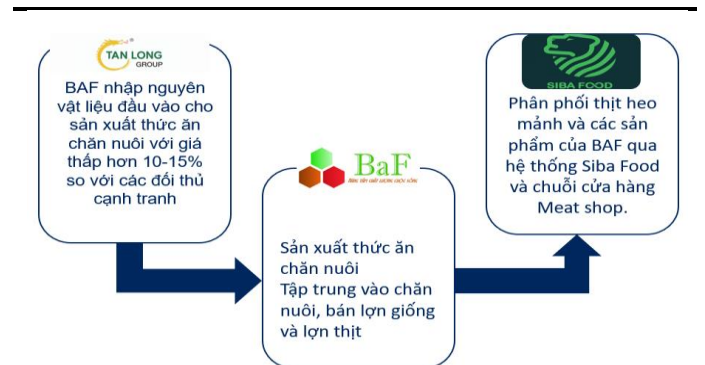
TAN LONG GROUP

BAF nhập nguyên vật liệu đầu vào cho sản xuất thức ăn chăn nuôi với giá thấp hơn 10-15% so với các đối thủ cạnh tranh

BaF

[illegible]

Sản xuất thức ăn chăn nuôi
Tập trung vào chăn nuôi, bán lợn giống và lợn thịt

SIBA FOOD

Phân phối thịt heo mảnh và các sản phẩm của BAF qua hệ thống Siba Food và chuỗi cửa hàng Meat shop.